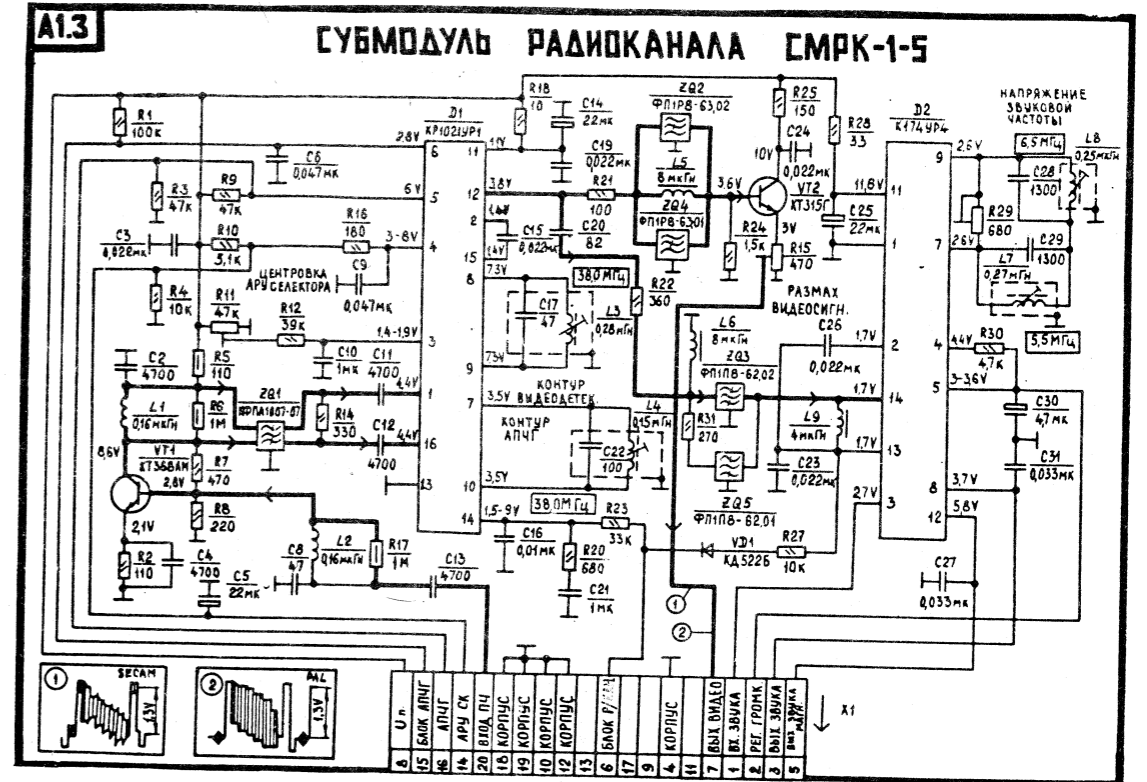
A1.3

СУБМОДУЛЬ РАДИОКАНАЛА СМРК-1-5

R1 100к
R3 47к
R9 47к
C6 0,047мк
D1 КР1021УР1
2,8V
6
11
10V
R18 10
C14 22мк
ZQ2 ФП1Р8-63,02
R25 150
R28 33
D2 К174УР4
НАПРЯЖЕНИЕ ЗВУКОВОЙ ЧАСТОТЫ
6V
5
12
3,8V
C19 0,022мк
R21 100
L5 8мкГн
ZQ4 ФП1Р8-63,01
3,6V
C24 0,022мк
VT2 КТ315Г
11,8V
11
9
2,6V
6,5МГц
L8 0,25мкГн
C28 1300
C3 0,022мк
R10 5,1к
R16 180
3-8V
4
2
1,4V
C15 0,022мк
C20 82
3V
R24 1,5к
R15 470
C25 22мк
1
7
2,6V
R29 680
C29 1300
L7 0,27мГн
ЦЕНТРОВКА АРУ СЕЛЕКТОРА
C9 0,047мк
15
7,3V
38,0МГц
R22 360
R4 10к
R11 47к
R12 39к
8
C17 47
L3 0,28мГн
РАЗМАХ ВИДЕОСИГН.
5,5МГц
1,4-1,9V
3
C10 1мк
C11 4700
L6 8мкГн
C26 0,022мк
1,7V
2
4
4,4V
R30 4,7к
C2 4700
R5 110
7,3V
9
ZQ3 ФП1П8-62,02
5
3-3,6V
L1 0,16мкГн
R6 1М
ZQ1 ФПАП1807-07
R14 330
4,4V
1
КОНТУР ВИДЕОДЕТЕК.
3,5V
7
L4 0,15мГн
1,7V
14
C30 4,7мк
C12 4700
4,4V
16
КОНТУР АПЧГ
C22 100
R31 270
L9 4мкГн
1,7V
13
C31 0,033мк
8,6V
VT1 КТ368АМ
2,8V
R7 470
13
3,5V
10
C23 0,022мк
27V
3
8
3,7V
R8 220
38,0МГц
1,5-9V
14
R23 33к
ZQ5 ФП1П8-62,01
R27 10к
12
5,8V
2,1V
L2 0,16мкГн
R17 1М
C16 0,01мк
R20 680
VD1 КД522Б
R2 110
C4 4700
C5 22мк
C8 47
C13 4700
C21 1мк
C27 0,033мк
1
2

1 SECAM 1,3V
2 PAL 1,3V

| Uп | БЛОК АПЧГ | АПЧГ | АРУ СК | ВХОД ПЧ | КОРПУС | КОРПУС | КОРПУС | КОРПУС | БЛОК Р/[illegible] | | | КОРПУС | | ВЫХ ВИДЕО | ВХ. ЗВУКА | РЕГ. ГРОМК | ВЫХ ЗВУКА | ВЫХ ЗВУКА ПАЛ/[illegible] |
|---|---|---|---|---|---|---|---|---|---|---|---|---|---|---|---|---|---|---|
| 8 | 15 | 16 | 14 | 20 | 18 | 19 | 10 | 12 | 6 | 17 | 9 | 4 | 11 | 7 | 1 | 2 | 3 | 5 |

X1